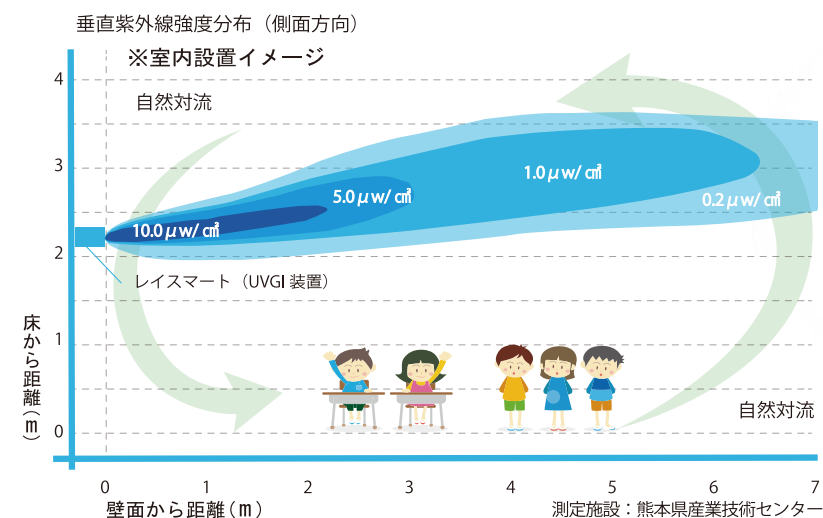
垂直紫外線強度分布（側面方向）

※室内設置イメージ

自然対流

4
3
2
1
0

10.0$\mu$w/㎠
5.0$\mu$w/㎠
1.0$\mu$w/㎠
0.2$\mu$w/㎠

レイスマート（UVGI 装置）

床から距離（m）

自然対流

0 1 2 3 4 5 6 7

壁面から距離（m）

測定施設：熊本県産業技術センター